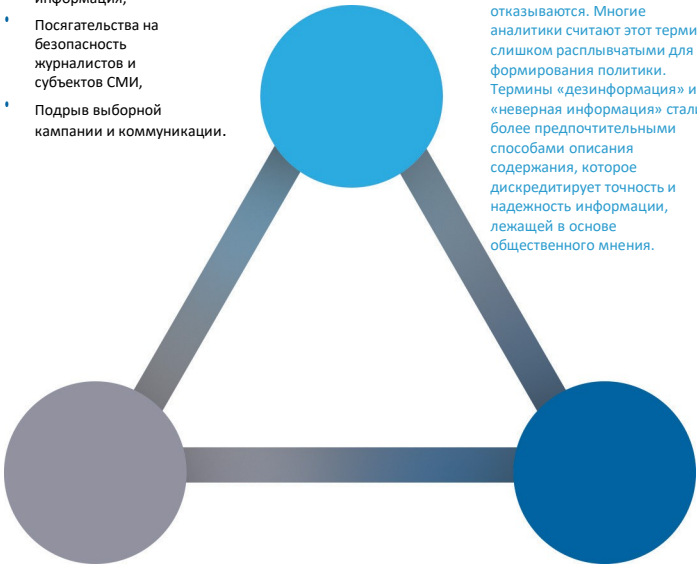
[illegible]информация,

• Посягательства на безопасность журналистов и субъектов СМИ,

• Подрыв выборной кампании и коммуникации.

отказываются. Многие аналитики считают этот терми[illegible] слишком расплывчатыми для формирования политики. Термины «дезинформация» и «неверная информация» стали более предпочтительными способами описания содержания, которое дискредитирует точность и надежность информации, лежащей в основе общественного мнения.